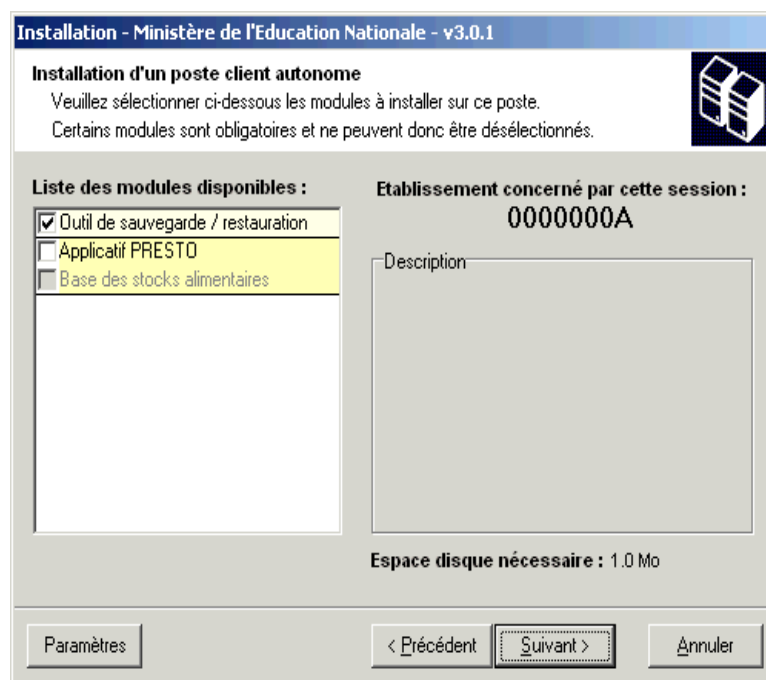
Installation - Ministère de l'Education Nationale - v3.0.1

Installation d'un poste client autonome
Veuillez sélectionner ci-dessous les modules à installer sur ce poste.
Certains modules sont obligatoires et ne peuvent donc être désélectionnés.

Liste des modules disponibles :

☑ Outil de sauvegarde / restauration
☐ Applicatif PRESTO
☐ Base des stocks alimentaires

Etablissement concerné par cette session :
0000000A

Description

Espace disque nécessaire : 1.0 Mo

Paramètres

< Précédent

Suivant >

Annuler